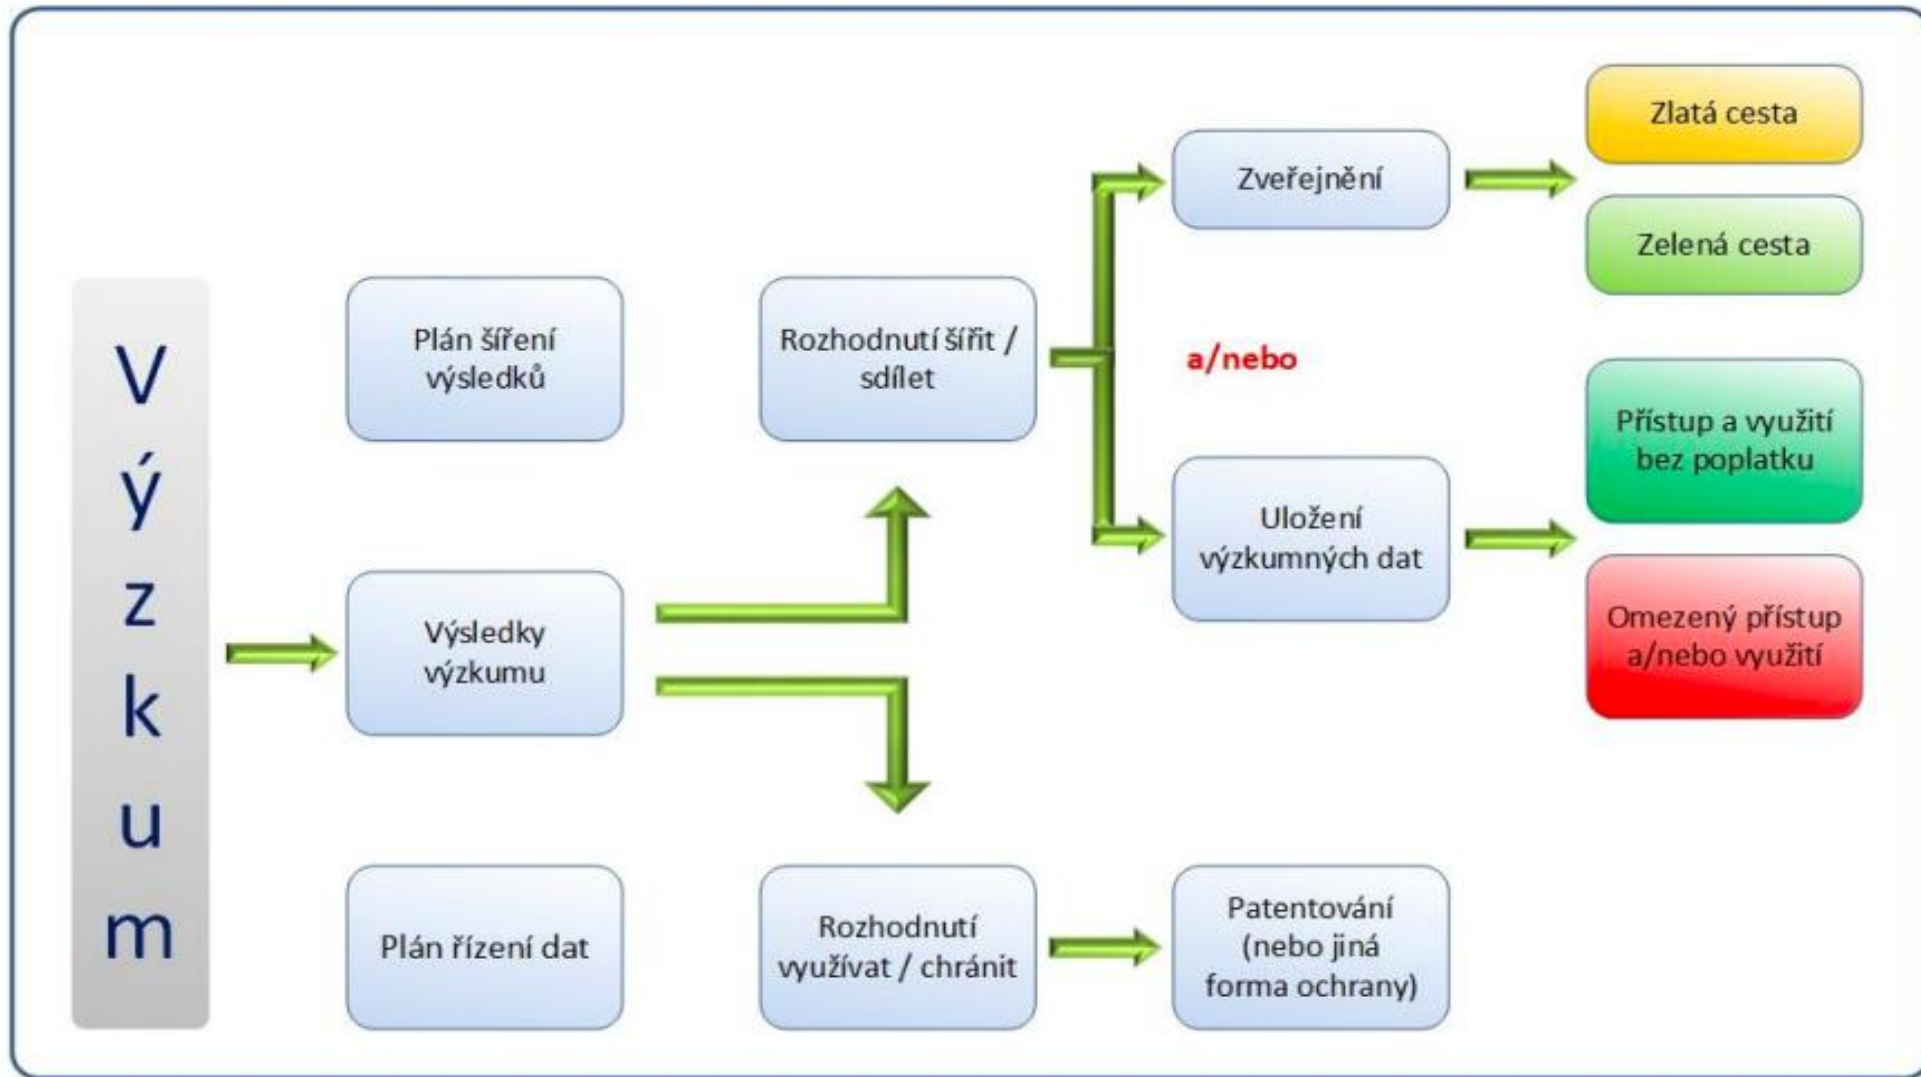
Výzkum

Plán šíření výsledků

Výsledky výzkumu

Plán řízení dat

Rozhodnutí šířit / sdílet

Rozhodnutí využívat / chránit

Zveřejnění

a/nebo

Uložení výzkumných dat

Patentování (nebo jiná forma ochrany)

Zlatá cesta

Zelená cesta

Přístup a využití bez poplatku

Omezený přístup a/nebo využití